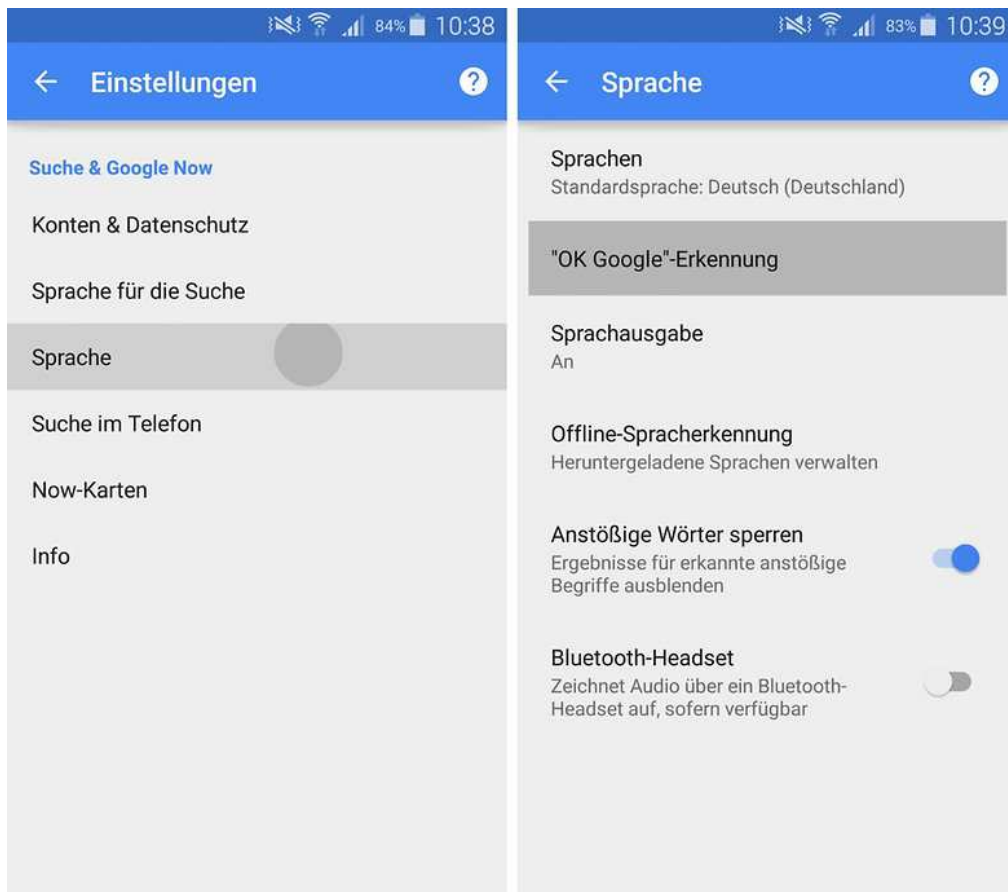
84% 10:38

Einstellungen

Suche & Google Now

Konten & Datenschutz

Sprache für die Suche

Sprache

Suche im Telefon

Now-Karten

Info

83% 10:39

Sprache

Sprachen
Standardsprache: Deutsch (Deutschland)

"OK Google"-Erkennung

Sprachausgabe
An

Offline-Spracherkennung
Heruntergeladene Sprachen verwalten

Anstößige Wörter sperren
Ergebnisse für erkannte anstößige Begriffe ausblenden

Bluetooth-Headset
Zeichnet Audio über ein Bluetooth-Headset auf, sofern verfügbar